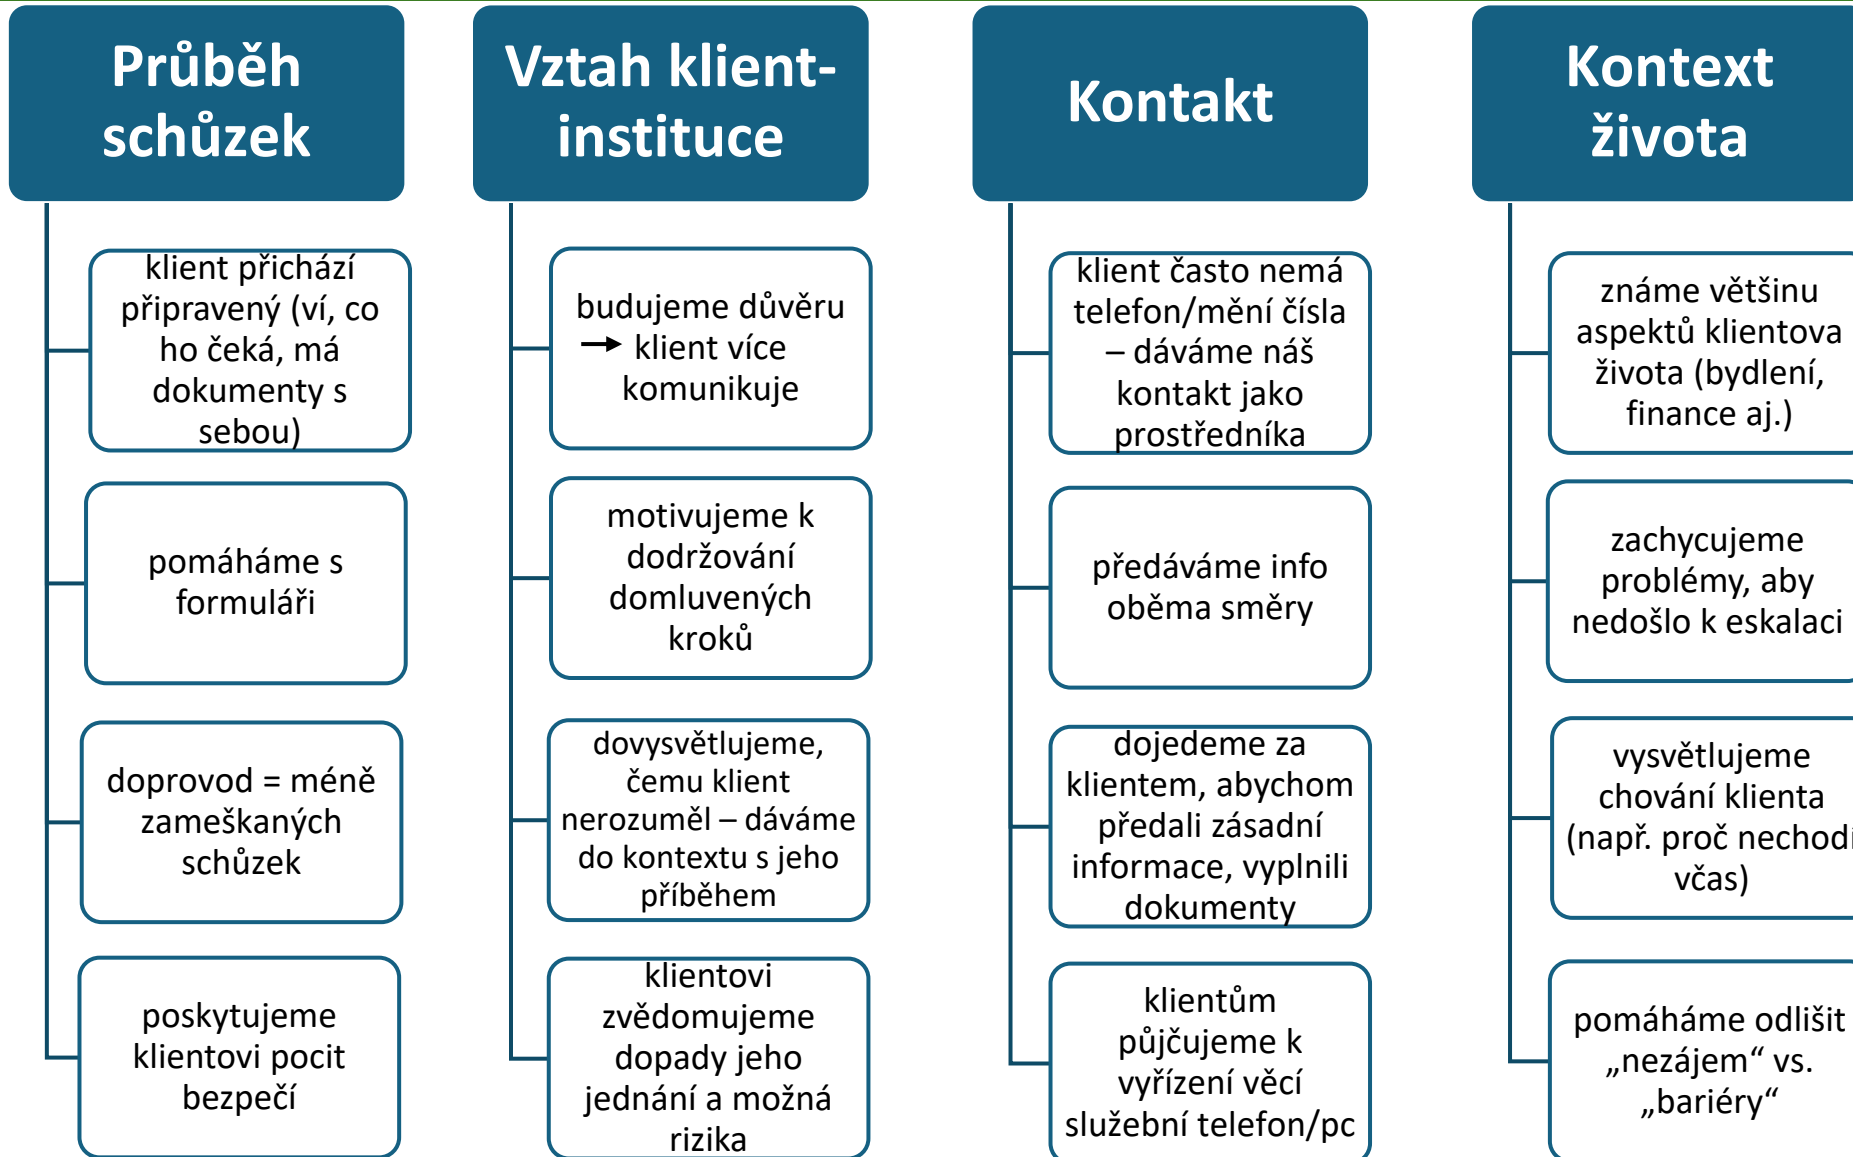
Průběh schůzek

klient přichází připravený (ví, co ho čeká, má dokumenty s sebou)

pomáháme s formuláři

doprovod = méně zameškaných schůzek

poskytujeme klientovi pocit bezpečí

Vztah klient-instituce

budujeme důvěru → klient více komunikuje

motivujeme k dodržování domluvených kroků

dovysvětlujeme, čemu klient nerozuměl – dáváme do kontextu s jeho příběhem

klientovi zvědomujeme dopady jeho jednání a možná rizika

Kontakt

klient často nemá telefon/mění čísla – dáváme náš kontakt jako prostředníka

předáváme info oběma směry

dojedeme za klientem, abychom předali zásadní informace, vyplnili dokumenty

klientům půjčujeme k vyřízení věcí služební telefon/pc

Kontext života

známe většinu aspektů klientova života (bydlení, finance aj.)

zachycujeme problémy, aby nedošlo k eskalaci

vysvětlujeme chování klienta (např. proč nechodi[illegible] včas)

pomáháme odlišit „nezájem“ vs. „bariéry“